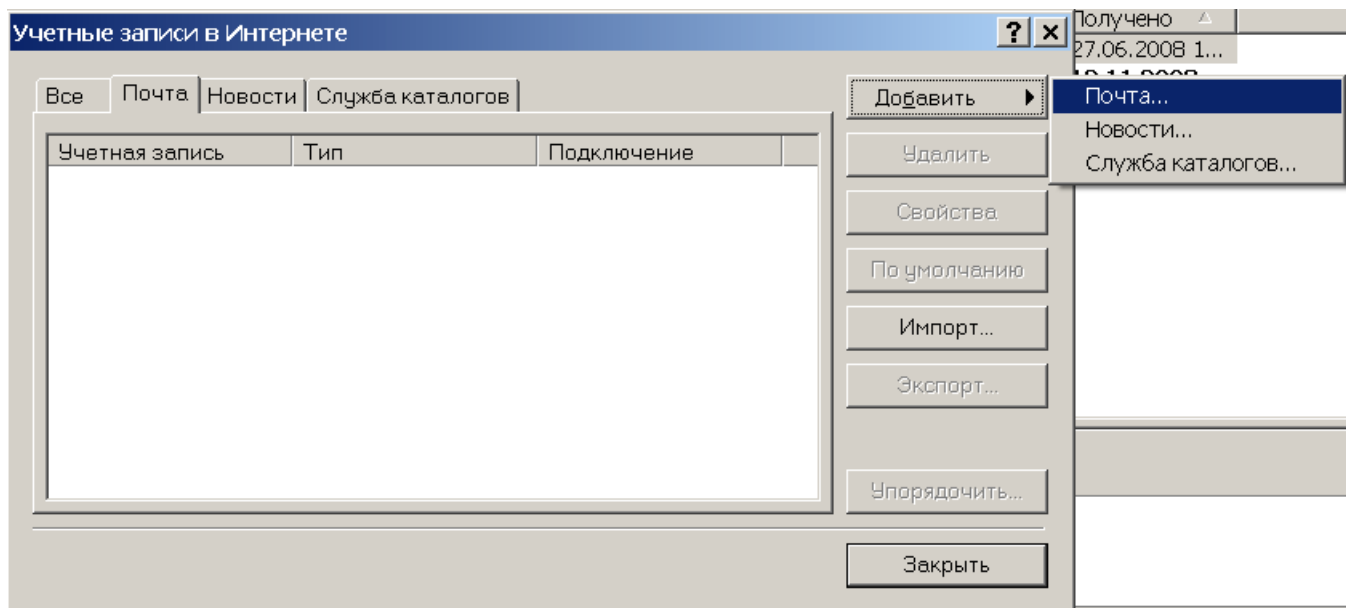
Учетные записи в Интернете

?

Все | Почта | Новости | Служба каталогов

| Учетная запись | Тип | Подключение |
|---|---|---|

Добавить

Удалить

Свойства

По умолчанию

Импорт...

Экспорт...

Упорядочить...

Закрыть

Почта...

Новости...

Служба каталогов...

Получено

27.06.2008 1...

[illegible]